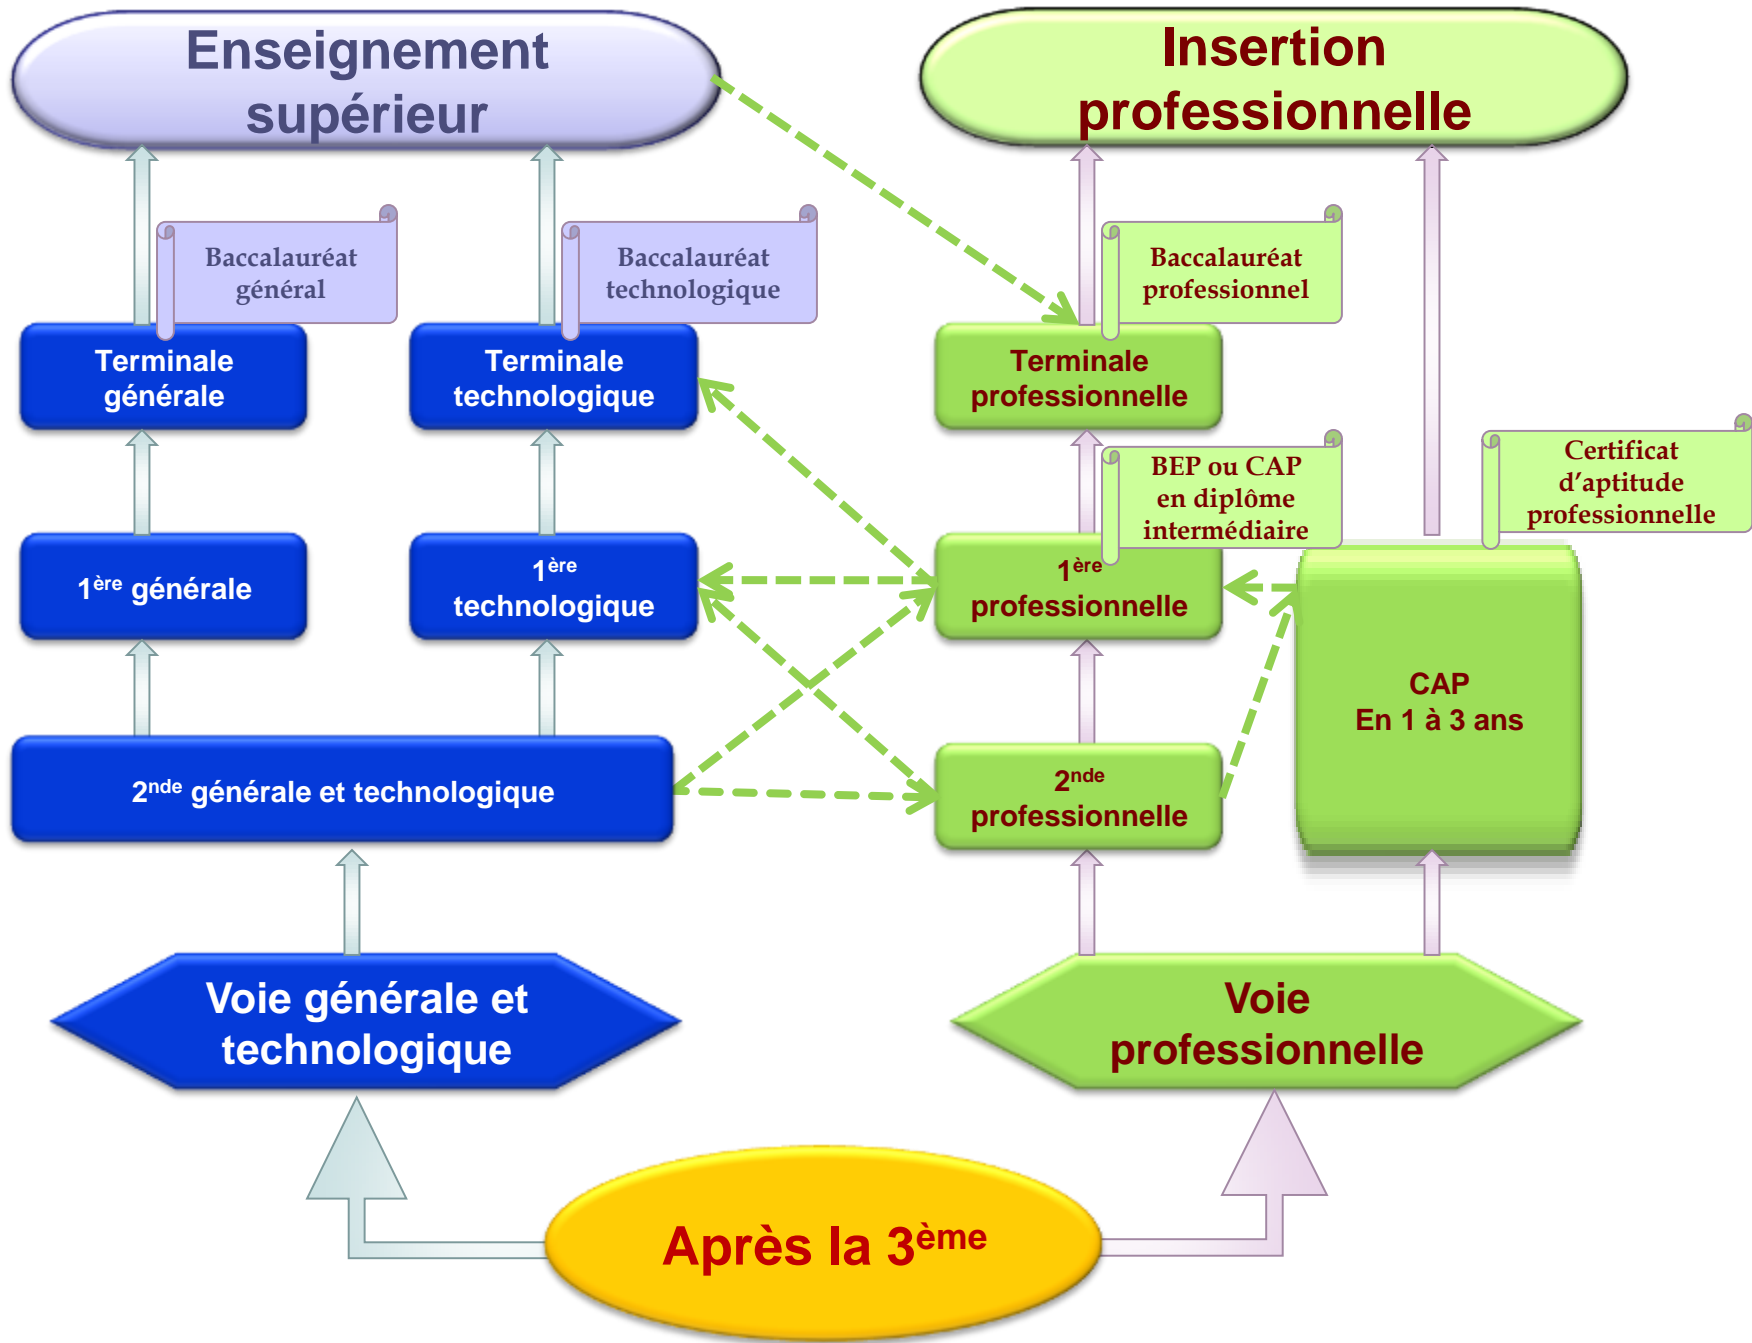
Enseignement supérieur

Insertion professionnelle

Baccalauréat général

Baccalauréat technologique

Baccalauréat professionnel

Terminale générale

Terminale technologique

Terminale professionnelle

BEP ou CAP en diplôme intermédiaire

Certificat d'aptitude professionnelle

$1^{ère}$ générale

$1^{ère}$ technologique

$1^{ère}$ professionnelle

CAP En 1 à 3 ans

$2^{nde}$ générale et technologique

$2^{nde}$ professionnelle

Voie générale et technologique

Voie professionnelle

Après la $3^{ème}$